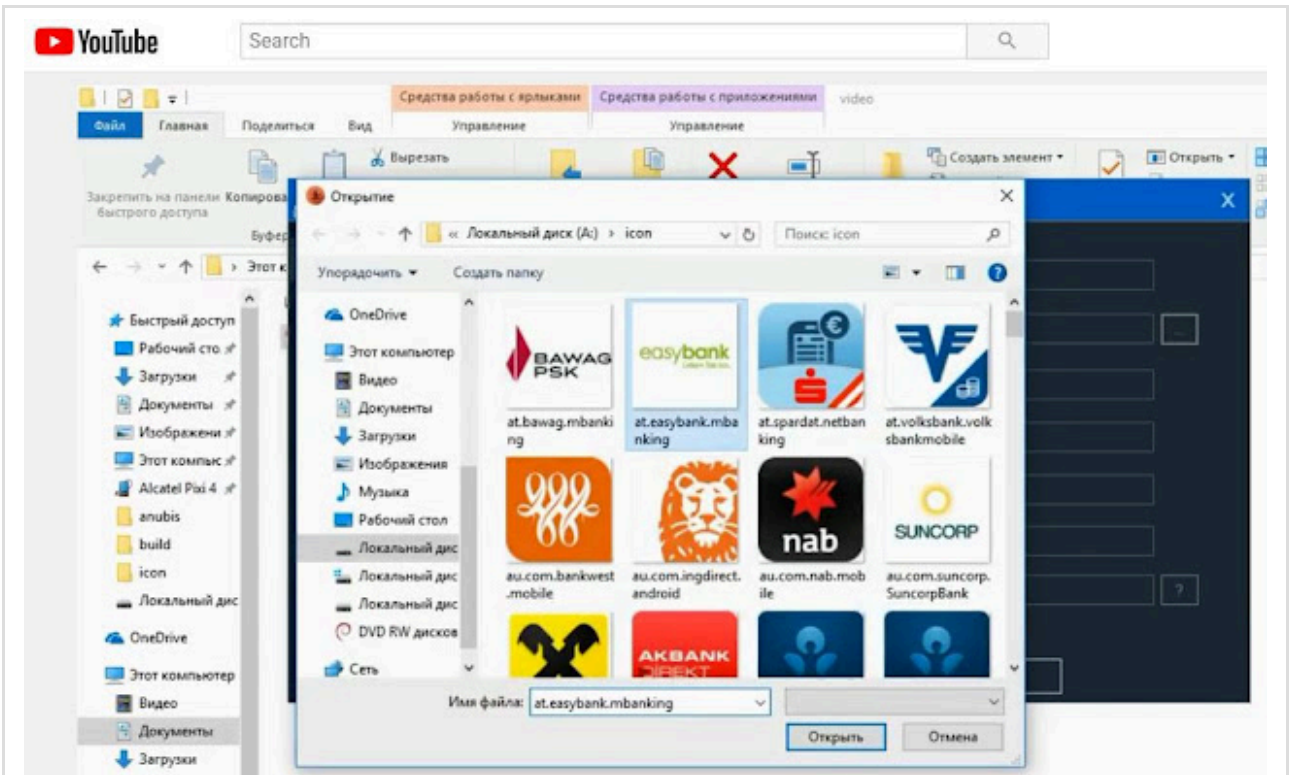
YouTube
Search

Средства работы с ярлыками | Средства работы с приложениями | video
Файл | Главная | Поделиться | Вид | Управление | Управление
Вырезать
Создать элемент
Открыть
Закрепить на панели быстрого доступа
Копирова
Буфер

Этот к

Быстрый доступ
Рабочий сто
Загрузки
Документы
Изображени
Этот компьк
Alcatel Pixi 4
anubis
build
icon
Локальный дис
OneDrive
Этот компьютер
Видео
Документы
Загрузки

Открытие
« Локальный диск (A:) › icon
Поиск: icon
Упорядочить ▾
Создать папку

OneDrive
Этот компьютер
Видео
Документы
Загрузки
Изображения
Музыка
Рабочий стол
Локальный дис
Локальный дис
Локальный дис
DVD RW дисков
Сеть

BAWAG PSK
at.bawag.mbanking
easybank
at.easybank.mbanking
at.spardat.netbanking
at.volksbank.volksbankmobile
au.com.bankwest.mobile
au.com.ingdirect.android
nab
au.com.nab.mobile
SUNCORP
au.com.suncorp.SuncorpBank
AKBANK DIREKT

Имя файла: at.easybank.mbanking
Открыть
Отмена